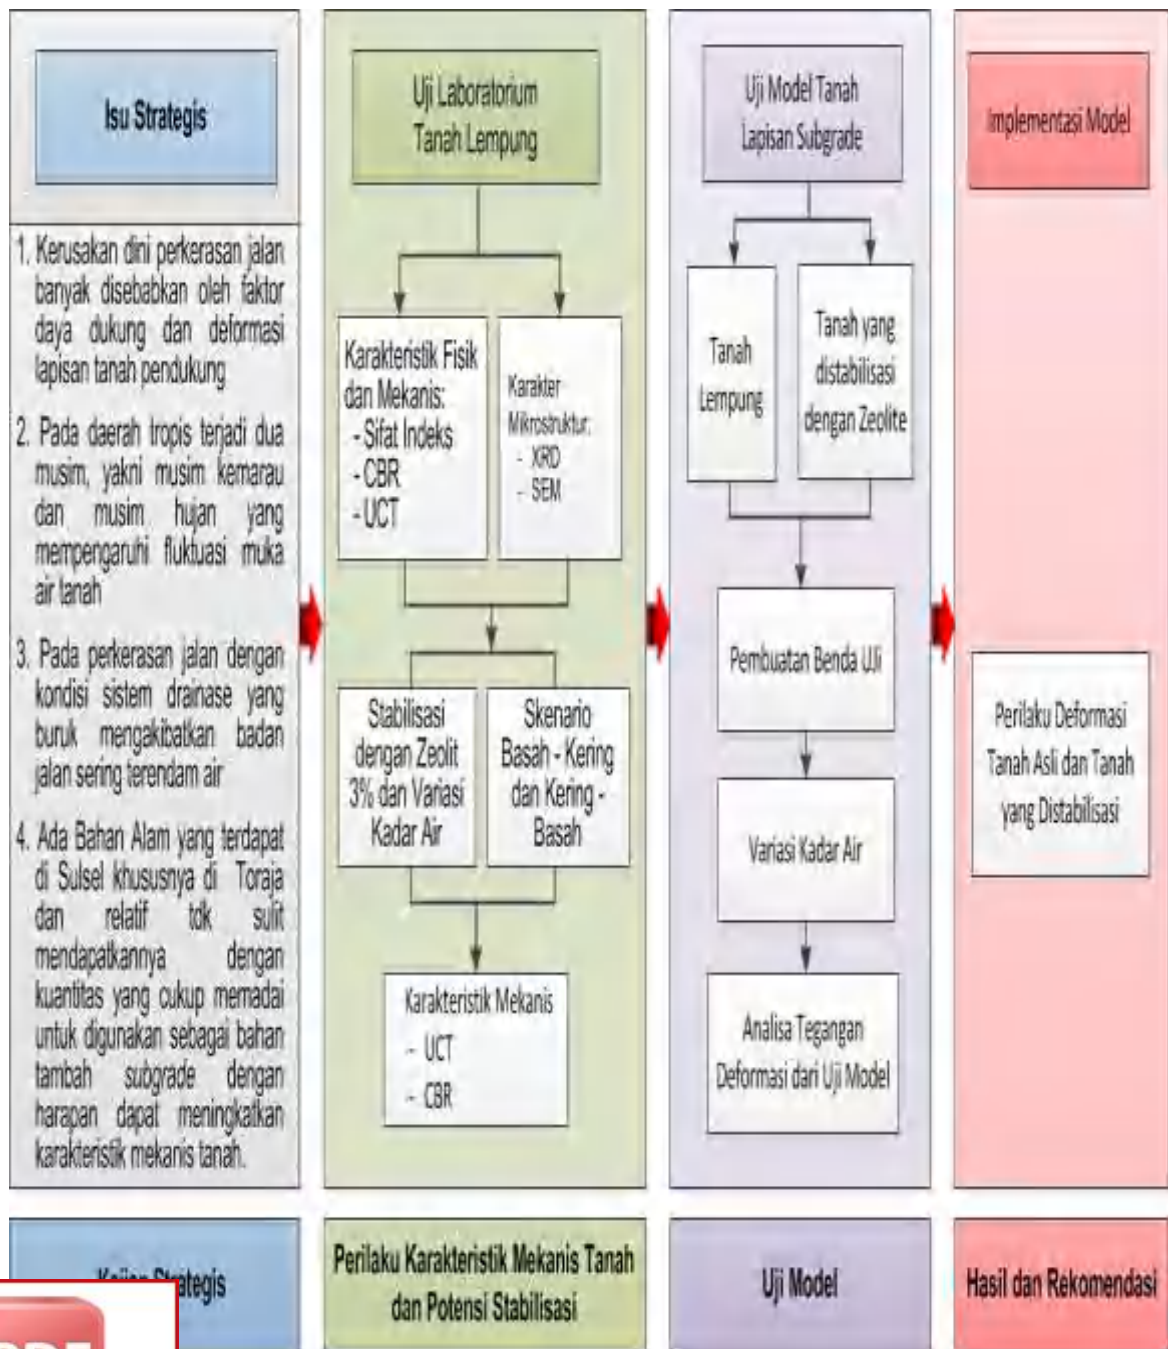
Isu Strategis

1. Kerusakan dini perkerasan jalan banyak disebabkan oleh faktor daya dukung dan deformasi lapisan tanah pendukung

2. Pada daerah tropis terjadi dua musim, yakni musim kemarau dan musim hujan yang mempengaruhi fluktuasi muka air tanah

3. Pada perkerasan jalan dengan kondisi sistem drainase yang buruk mengakibatkan badan jalan sering terendam air

4. Ada Bahan Alam yang terdapat di Sulsel khususnya di Toraja dan relatif tdk sulit mendapatkannya dengan kuantitas yang cukup memadai untuk digunakan sebagai bahan tambah subgrade dengan harapan dapat meningkatkan karakteristik mekanis tanah.

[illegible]ategis

Uji Laboratorium Tanah Lempung

Karakteristik Fisik dan Mekanis:
- Sifat Indeks
- CBR
- UCT

Karakter Mikrostruktur:
- XRD
- SEM

Stabilisasi dengan Zeolit 3% dan Variasi Kadar Air

Skenario Basah - Kering dan Kering - Basah

Karakteristik Mekanis
- UCT
- CBR

Perilaku Karakteristik Mekanis Tanah dan Potensi Stabilisasi

Uji Model Tanah Lapisan Subgrade

Tanah Lempung

Tanah yang distabilisasi dengan Zeolite

Pembuatan Benda Uji

Variasi Kadar Air

Analisa Tegangan Deformasi dari Uji Model

Uji Model

Implementasi Model

Perilaku Deformasi Tanah Asli dan Tanah yang Distabilisasi

Hasil dan Rekomendasi